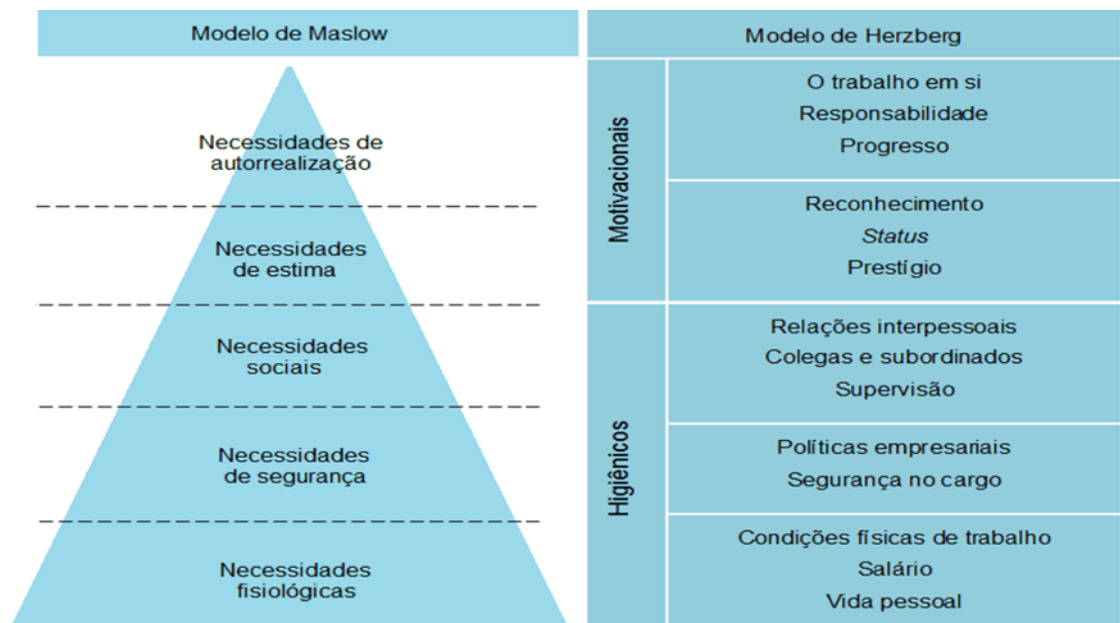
Modelo de Maslow

Necessidades de autorrealização

Necessidades de estima

Necessidades sociais

Necessidades de segurança

Necessidades fisiológicas

Modelo de Herzberg

Motivacionais

O trabalho em si
Responsabilidade
Progresso

Reconhecimento
*Status*
Prestígio

Higiênicos

Relações interpessoais
Colegas e subordinados
Supervisão

Políticas empresariais
Segurança no cargo

Condições físicas de trabalho
Salário
Vida pessoal